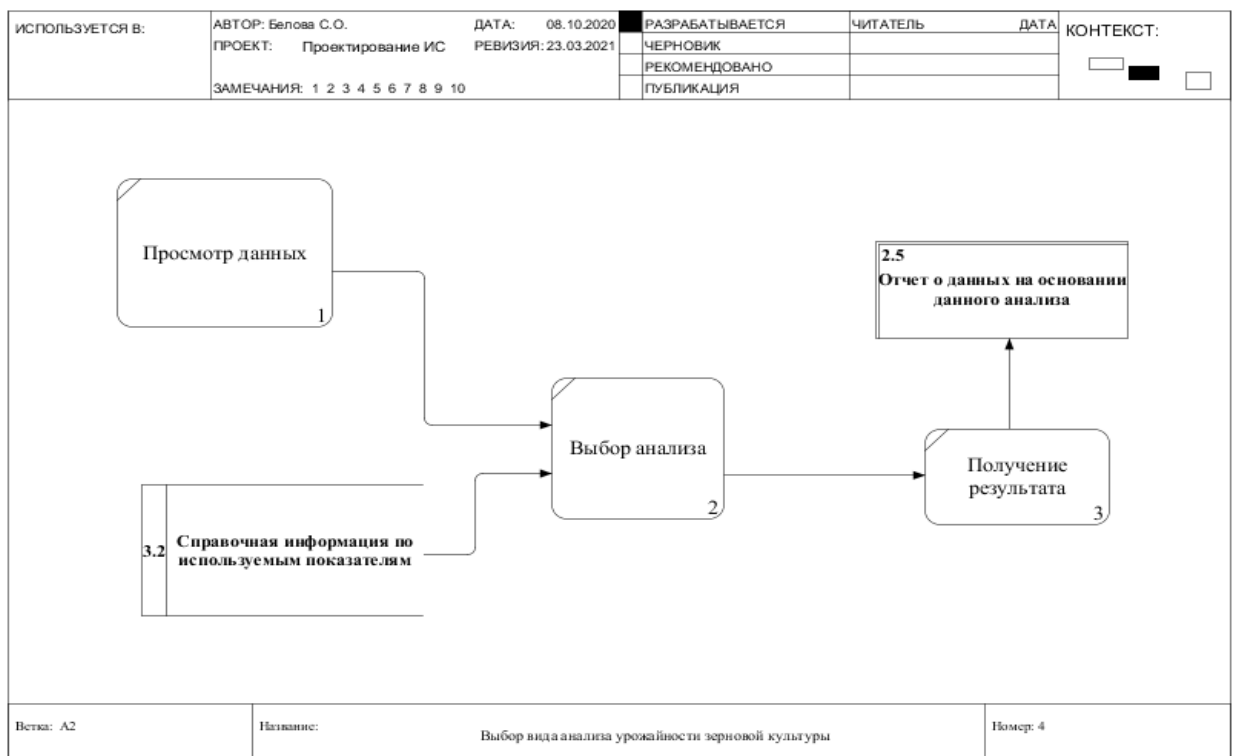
| ИСПОЛЬЗУЕТСЯ В: | АВТОР: Белова С.О. ПРОЕКТ: Проектирование ИС ЗАМЕЧАНИЯ: 1 2 3 4 5 6 7 8 9 10 | ДАТА: 08.10.2020 РЕВИЗИЯ: 23.03.2021 | РАЗРАБАТЫВАЕТСЯ ЧЕРНОВИК РЕКОМЕНДОВАНО ПУБЛИКАЦИЯ | ЧИТАТЕЛЬ | ДАТА | КОНТЕКСТ: |
|---|---|---|---|---|---|---|

Просмотр данных
1

2.5
Отчет о данных на основании данного анализа

Выбор анализа
2

Получение результата
3

3.2
Справочная информация по используемым показателям

| Ветка: А2 | Название: Выбор вида анализа урожайности зерновой культуры | Номер: 4 |
|---|---|---|